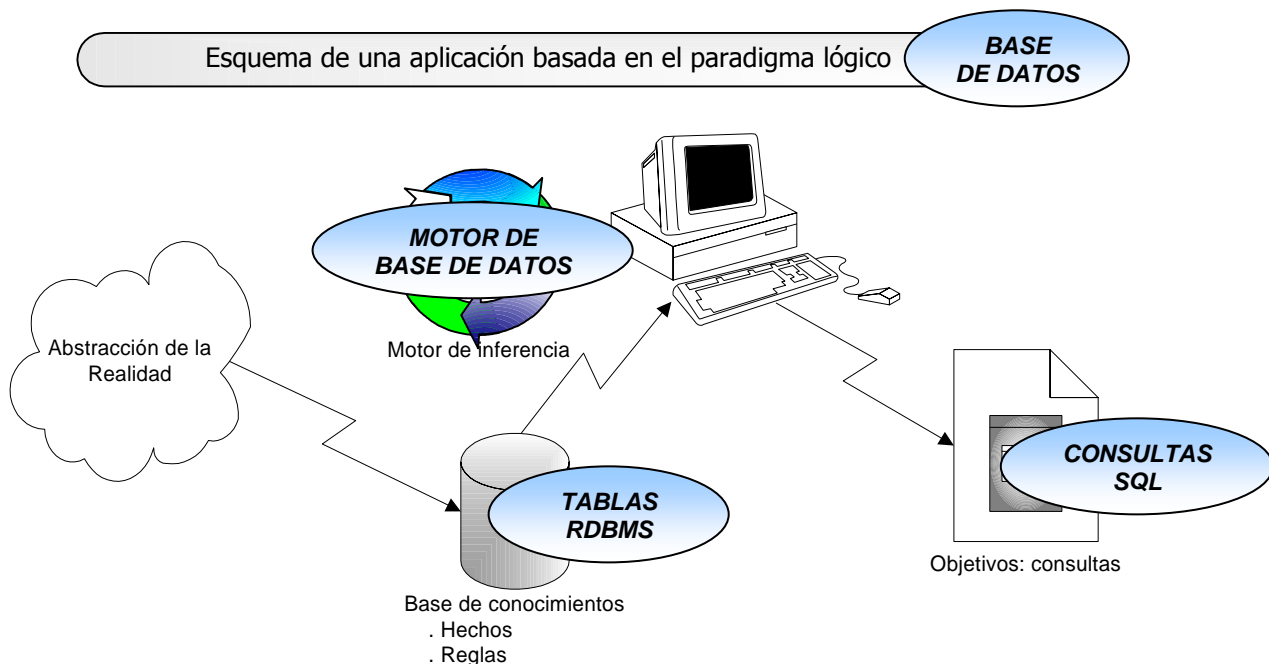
Esquema de una aplicación basada en el paradigma lógico

BASE DE DATOS

MOTOR DE BASE DE DATOS

Motor de inferencia

Abstracción de la Realidad

TABLAS RDBMS

Base de conocimientos
. Hechos
. Reglas

CONSULTAS SQL

Objetivos: consultas